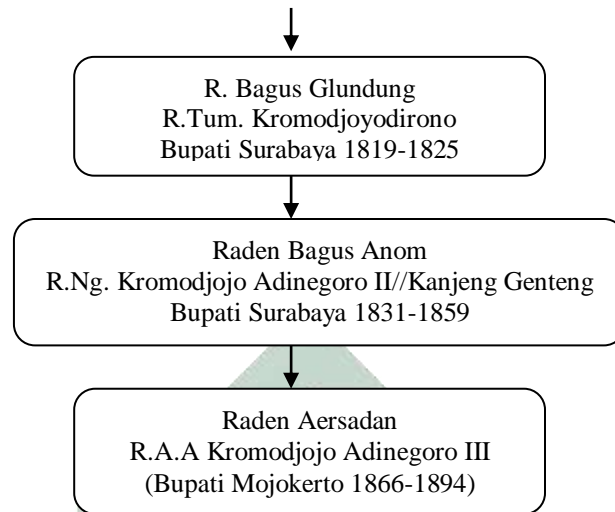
R. Bagus Glundung
R.Tum. Kromodjoyodirono
Bupati Surabaya 1819-1825

Raden Bagus Anom
R.Ng. Kromodjojo Adinegoro II//Kanjeng Genteng
Bupati Surabaya 1831-1859

Raden Aersadan
R.A.A Kromodjojo Adinegoro III
(Bupati Mojokerto 1866-1894)